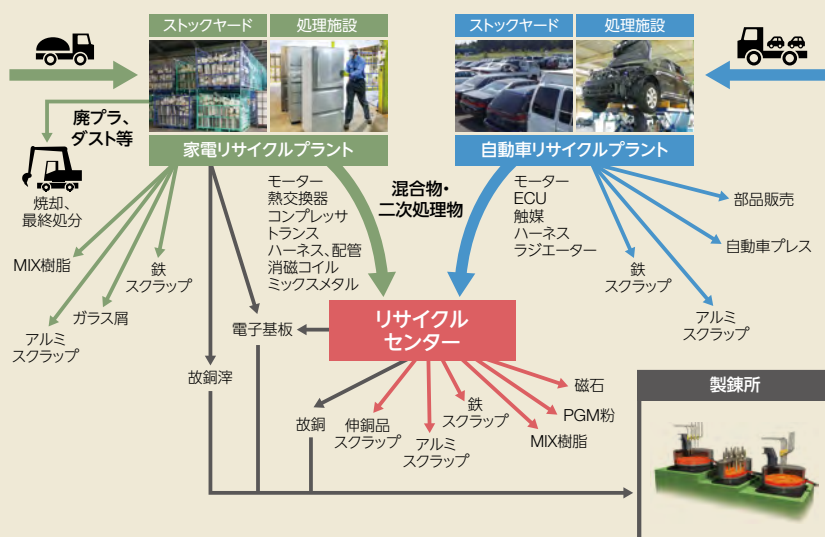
ストックヤード
処理施設
ストックヤード
処理施設

廃プラ、ダスト等

家電リサイクルプラント
自動車リサイクルプラント

焼却、最終処分

モーター
熱交換器
コンプレッサ
トランス
ハーネス、配管
消磁コイル
ミックスメタル

混合物・二次処理物

モーター
ECU
触媒
ハーネス
ラジエーター

部品販売
自動車プレス

MIX樹脂
鉄スクラップ
ガラス屑
アルミスクラップ

鉄スクラップ
アルミスクラップ

電子基板
リサイクルセンター

故銅滓

磁石
PGM粉
故銅
伸銅品スクラップ
アルミスクラップ
鉄スクラップ
MIX樹脂

製錬所